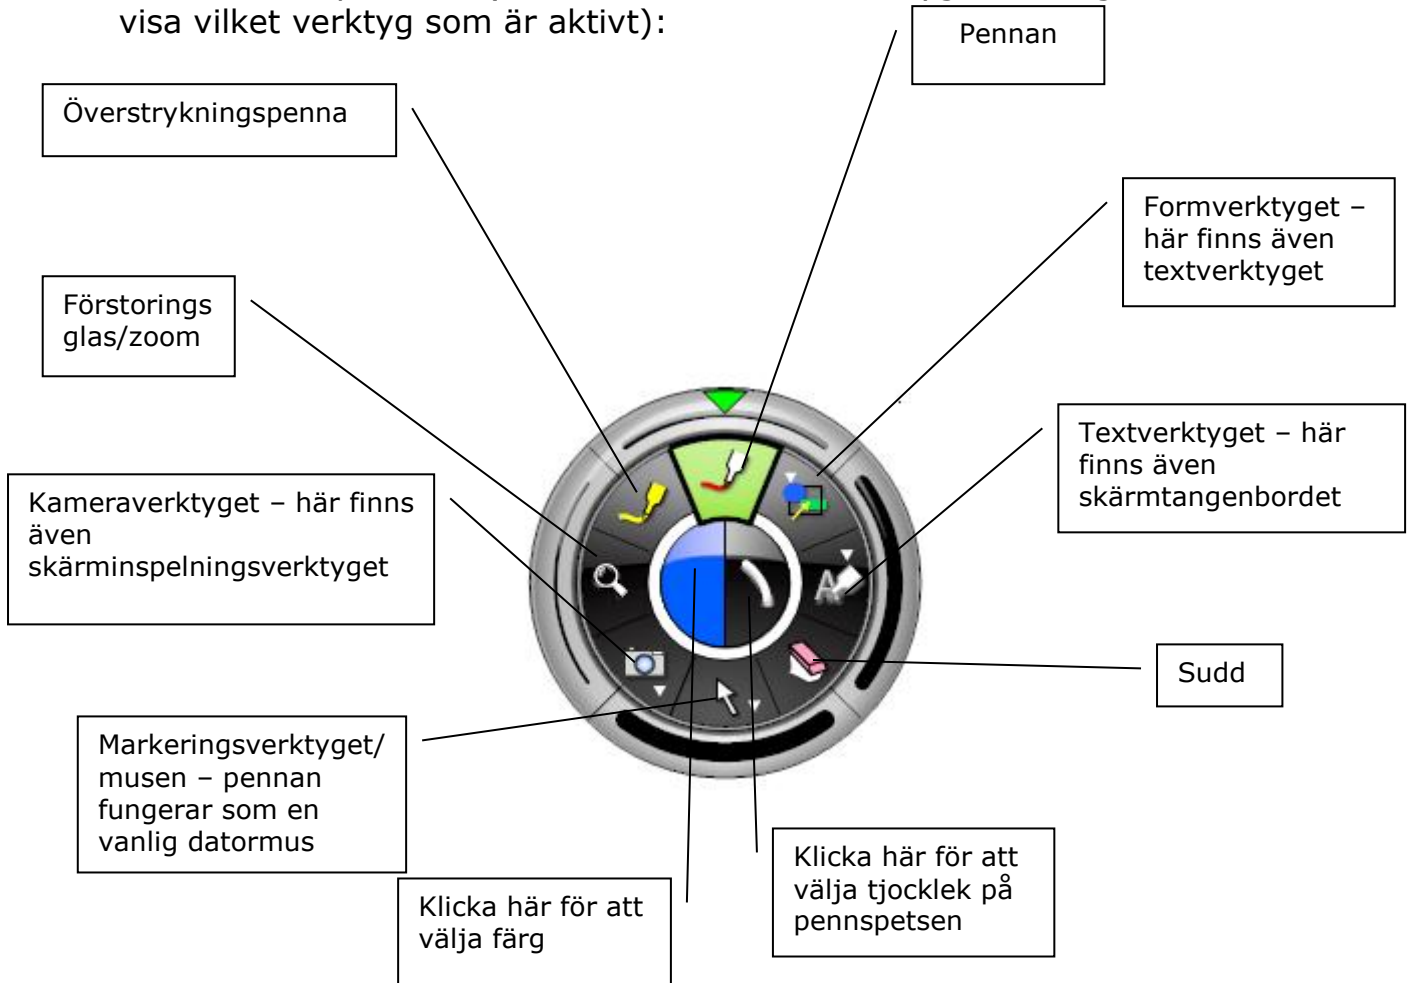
visa vilket verktyg som är aktivt):

Pennan

Överstrykningspenna

Formverktyget – här finns även textverktyget

Förstorings glas/zoom

Textverktyget – här finns även skärmtangenbordet

Kameraverktyget – här finns även skärminspelningsverktyget

Sudd

Markeringsverktyget/ musen – pennan fungerar som en vanlig datormus

Klicka här för att välja tjocklek på pennspetsen

Klicka här för att välja färg